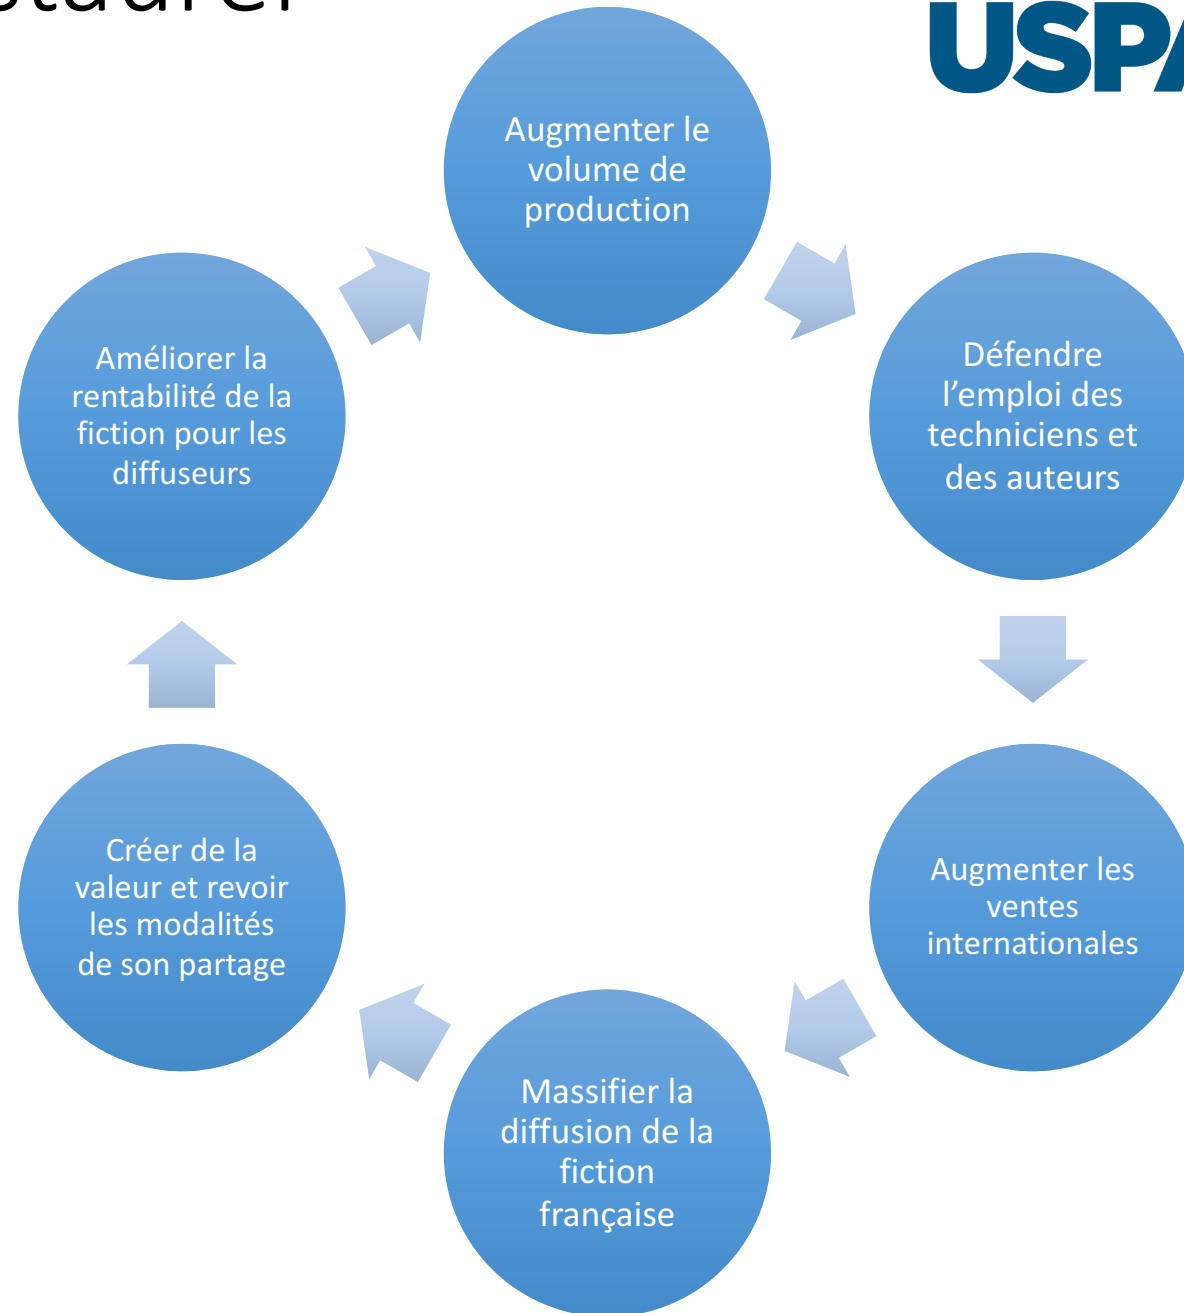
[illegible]

USP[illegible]

Augmenter le volume de production

Défendre l'emploi des techniciens et des auteurs

Augmenter les ventes internationales

Massifier la diffusion de la fiction française

Créer de la valeur et revoir les modalités de son partage

Améliorer la rentabilité de la fiction pour les diffuseurs